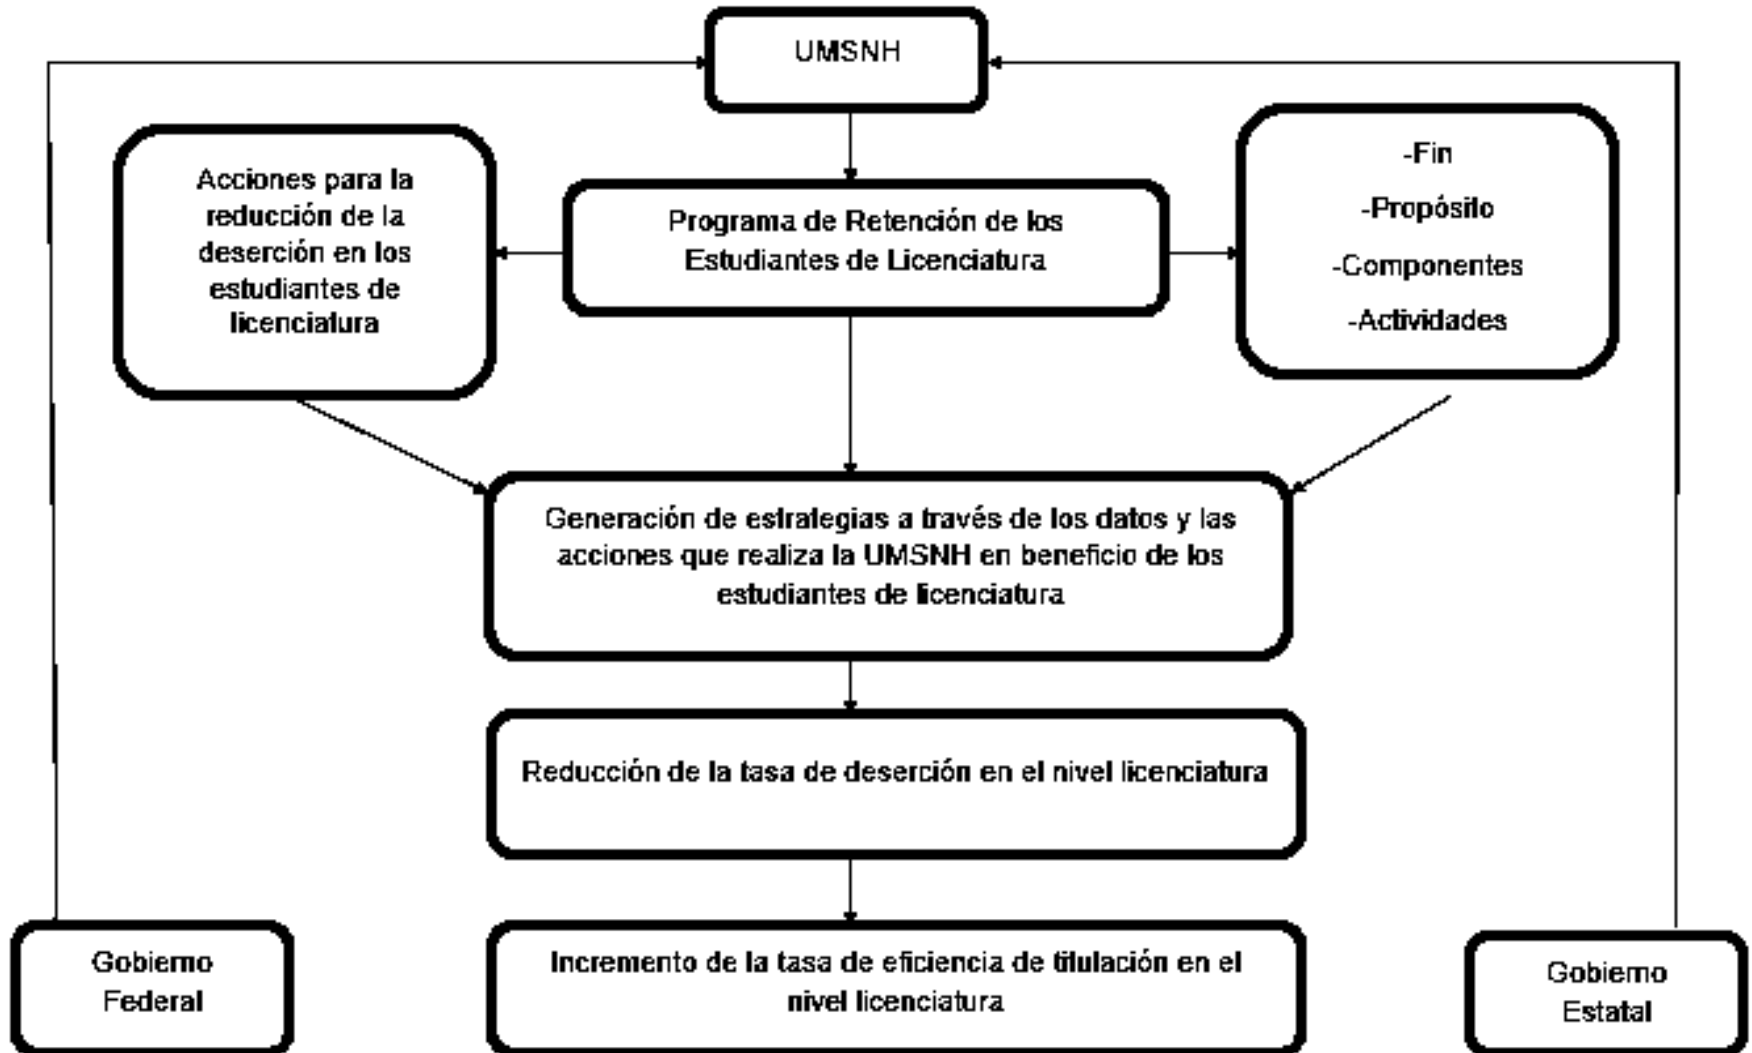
UMSNH

Acciones para la reducción de la deserción en los estudiantes de licenciatura

Programa de Retención de los Estudiantes de Licenciatura

-Fin

-Propósito

-Componentes

-Actividades

Generación de estrategias a través de los datos y las acciones que realiza la UMSNH en beneficio de los estudiantes de licenciatura

Reducción de la tasa de deserción en el nivel licenciatura

Gobierno Federal

Incremento de la tasa de eficiencia de titulación en el nivel licenciatura

Gobierno Estatal